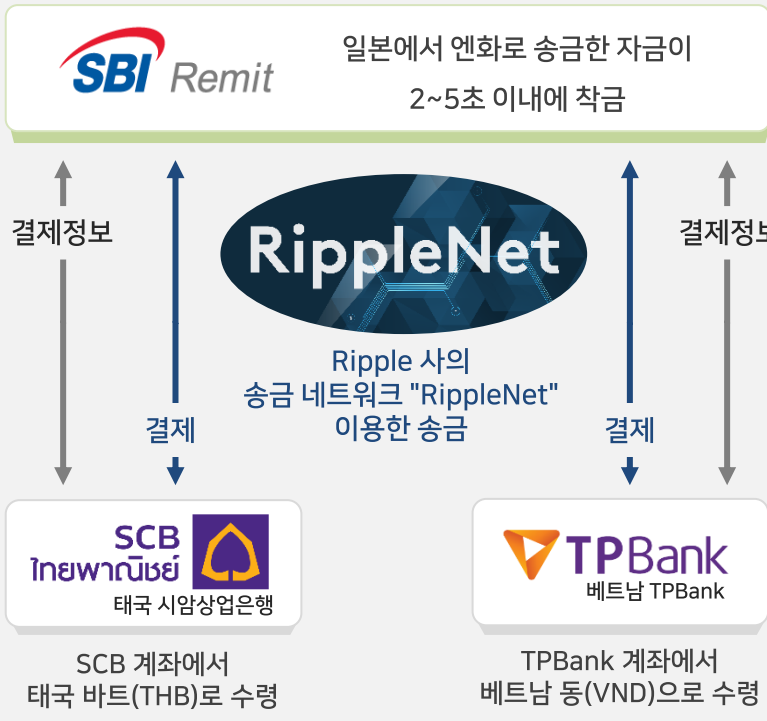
SBI Remit

일본에서 엔화로 송금한 자금이 2~5초 이내에 착금

결제정보

결제

RippleNet

Ripple 사의 송금 네트워크 "RippleNet" 이용한 송금

결제

결제정보

SCB ไทยพาณิชย์

태국 시암상업은행

SCB 계좌에서 태국 바트(THB)로 수령

TPBank

베트남 TPBank

TPBank 계좌에서 베트남 동(VND)으로 수령